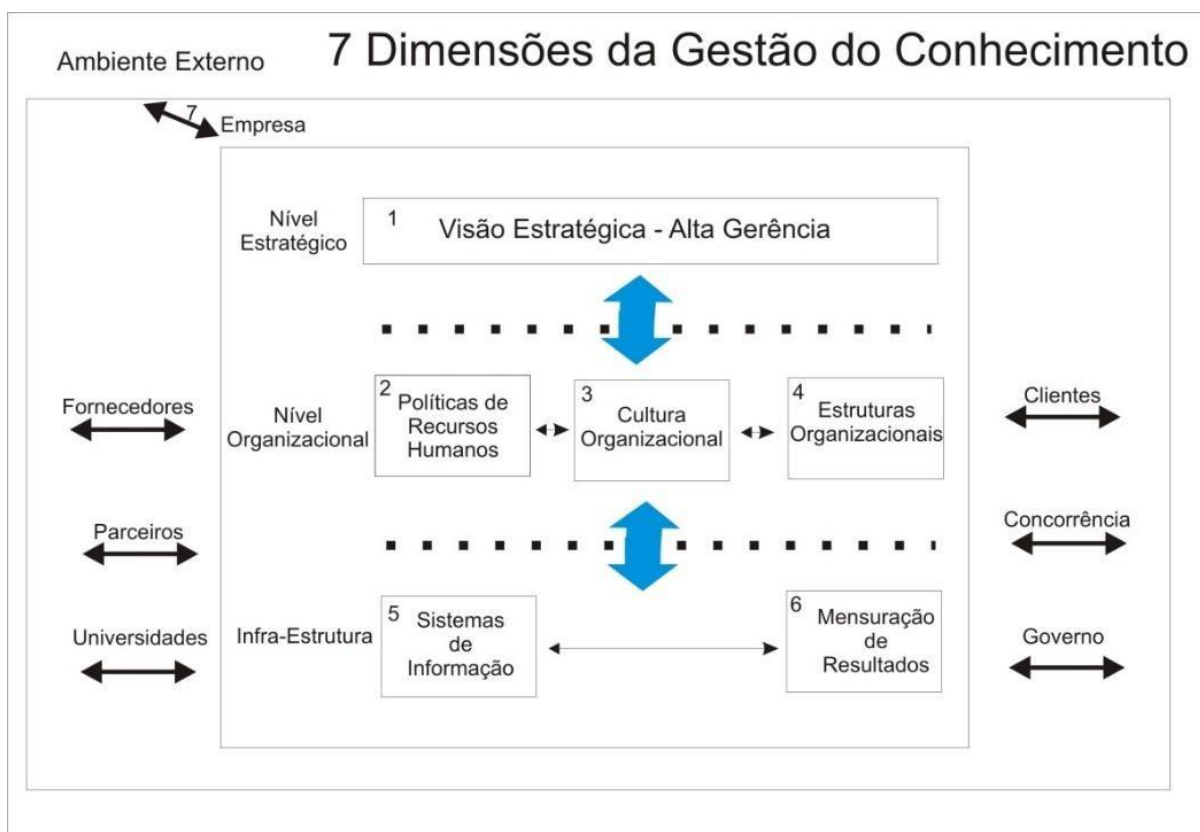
Ambiente Externo

7 Dimensões da Gestão do Conhecimento

7 Empresa

Nível Estratégico

1 Visão Estratégica - Alta Gerência

Fornecedores

Nível Organizacional

2 Políticas de Recursos Humanos

3 Cultura Organizacional

4 Estruturas Organizacionais

Clientes

Parceiros

Concorrência

Universidades

Infra-Estrutura

5 Sistemas de Informação

6 Mensuração de Resultados

Governo